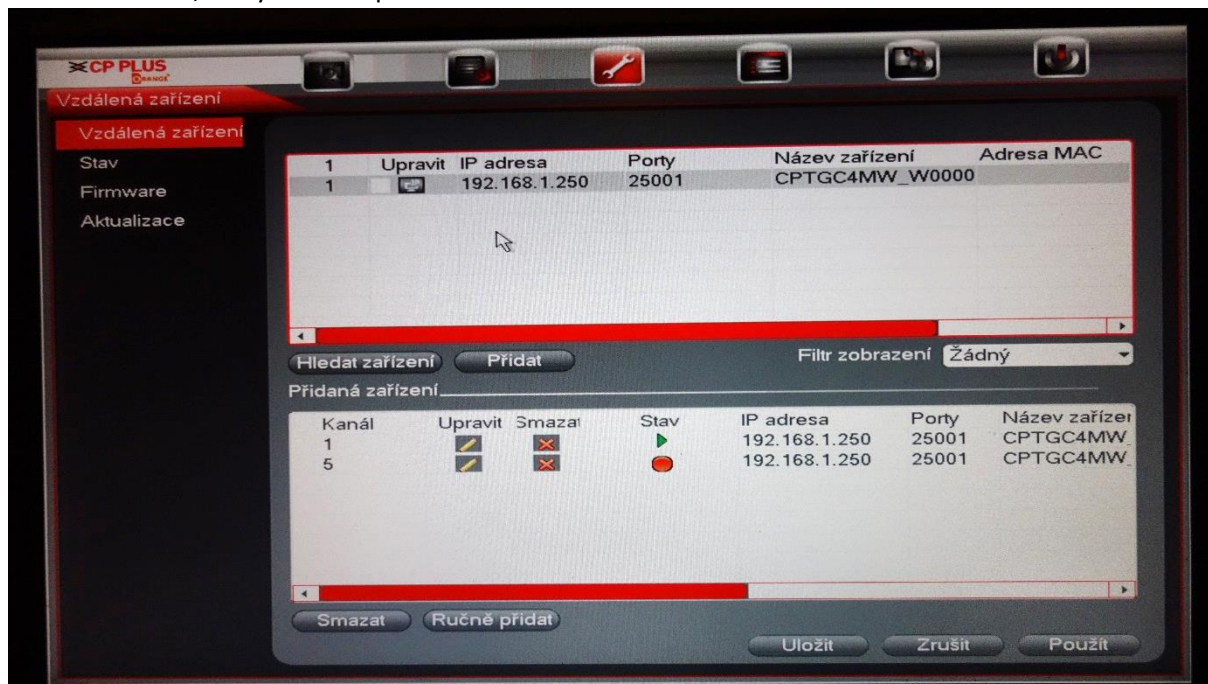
CP PLUS
ORANGE

Vzdálená zařízení

Vzdálená zařízení
Stav
Firmware
Aktualizace

| 1 | Upravit | IP adresa | Porty | Název zařízení | Adresa MAC |
|---|---|---|---|---|---|
| 1 | | 192.168.1.250 | 25001 | CPTGC4MW_W0000 | |

Hledat zařízení
Přidat
Filtr zobrazení Žádný

Přidaná zařízení

| Kanál | Upravit | Smazat | Stav | IP adresa | Porty | Název zařízen |
|---|---|---|---|---|---|---|
| 1 | | | | 192.168.1.250 | 25001 | CPTGC4MW_ |
| 5 | | | | 192.168.1.250 | 25001 | CPTGC4MW_ |

Smazat
Ručně přidat
Uložit
Zrušit
Použít